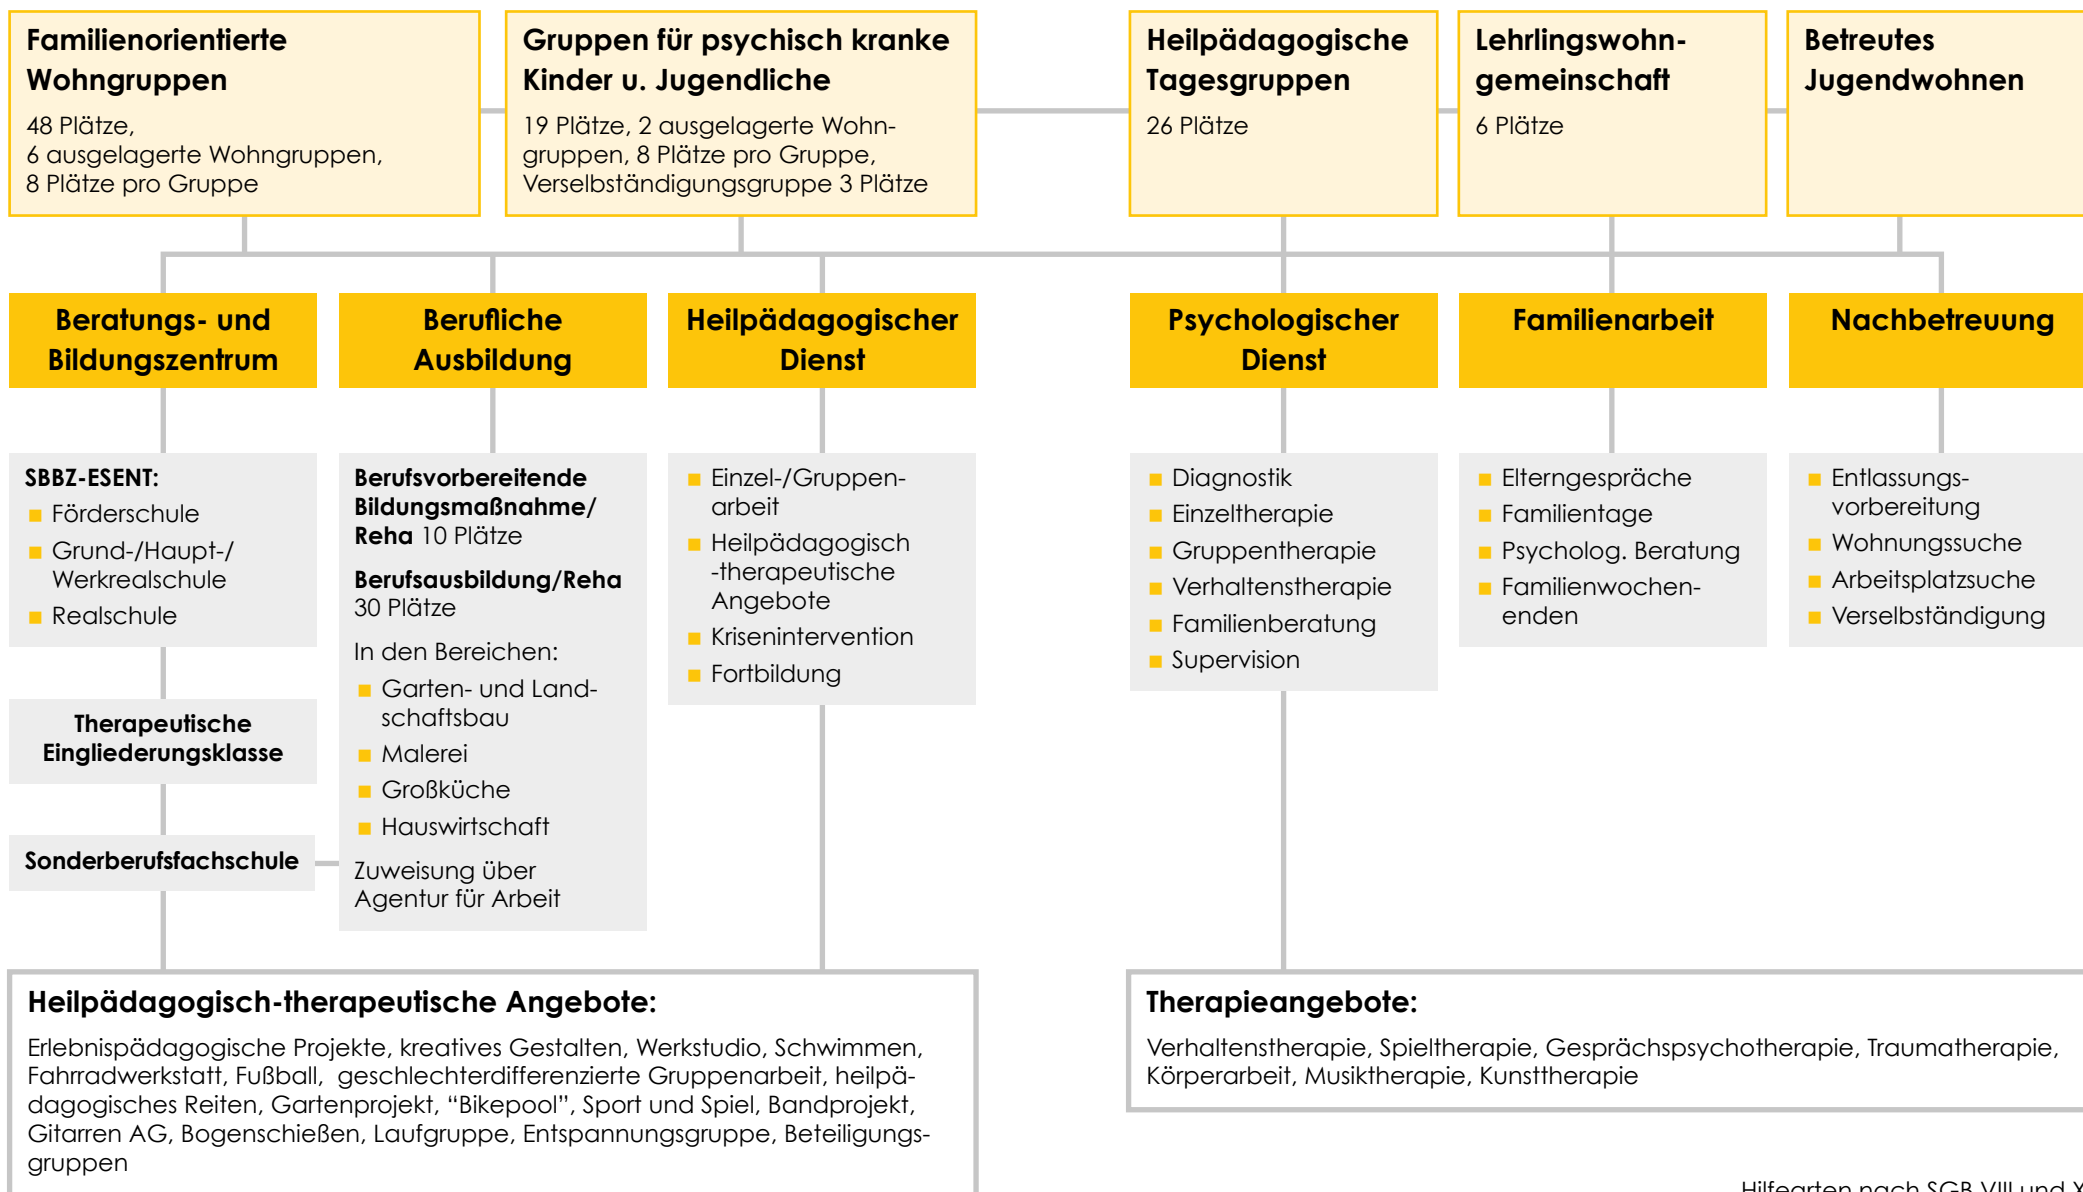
Familienorientierte Wohngruppen
48 Plätze,
6 ausgelagerte Wohngruppen,
8 Plätze pro Gruppe

Gruppen für psychisch kranke Kinder u. Jugendliche
19 Plätze, 2 ausgelagerte Wohngruppen, 8 Plätze pro Gruppe,
Verselbständigungsgruppe 3 Plätze

Heilpädagogische Tagesgruppen
26 Plätze

Lehrlingswohngemeinschaft
6 Plätze

Betreutes Jugendwohnen

Beratungs- und Bildungszentrum

Berufliche Ausbildung

Heilpädagogischer Dienst

Psychologischer Dienst

Familienarbeit

Nachbetreuung

SBBZ-ESENT:
Förderschule
Grund-/Haupt-/Werkrealschule
Realschule

Therapeutische Eingliederungsklasse

Sonderberufsfachschule

Berufsvorbereitende Bildungsmaßnahme/ Reha 10 Plätze

Berufsausbildung/Reha
30 Plätze

In den Bereichen:
Garten- und Landschaftsbau
Malerei
Großküche
Hauswirtschaft

Zuweisung über Agentur für Arbeit

Einzel-/Gruppenarbeit
Heilpädagogisch -therapeutische Angebote
Krisenintervention
Fortbildung

Diagnostik
Einzeltherapie
Gruppentherapie
Verhaltenstherapie
Familienberatung
Supervision

Elterngespräche
Familientage
Psycholog. Beratung
Familienwochenenden

Entlassungsvorbereitung
Wohnungssuche
Arbeitsplatzsuche
Verselbständigung

Heilpädagogisch-therapeutische Angebote:
Erlebnispädagogische Projekte, kreatives Gestalten, Werkstudio, Schwimmen, Fahrradwerkstatt, Fußball, geschlechterdifferenzierte Gruppenarbeit, heilpädagogisches Reiten, Gartenprojekt, “Bikepool”, Sport und Spiel, Bandprojekt, Gitarren AG, Bogenschießen, Laufgruppe, Entspannungsgruppe, Beteiligungsgruppen

Therapieangebote:
Verhaltenstherapie, Spieltherapie, Gesprächspsychotherapie, Traumatherapie, Körperarbeit, Musiktherapie, Kunsttherapie

Hilfearten nach SGB VIII und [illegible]